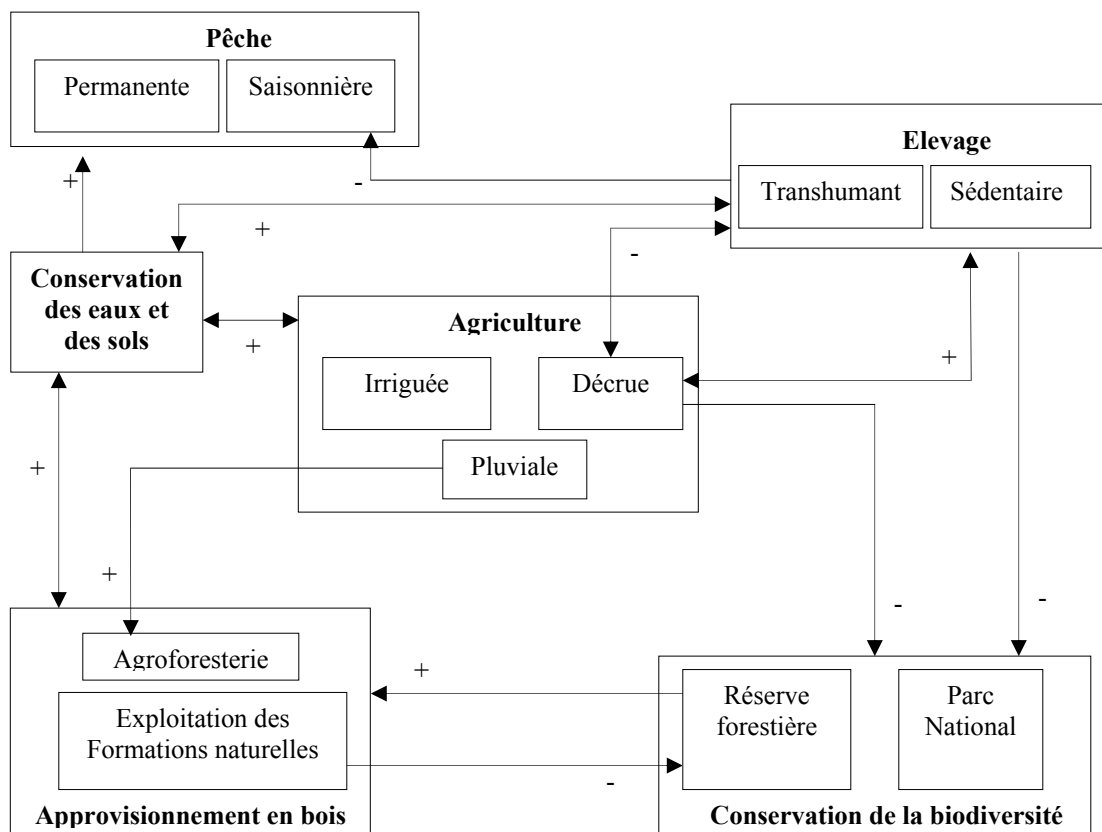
Pêche

Permanente

Saisonnière

Elevage

Transhumant

Sédentaire

+

-

+

-

Conservation des eaux et des sols

Agriculture

+

Irriguée

Décrue

+

Pluviale

+

+

-

-

Agroforesterie

+

Exploitation des Formations naturelles

Réserve forestière

Parc National

-

Approvisionnement en bois

Conservation de la biodiversité